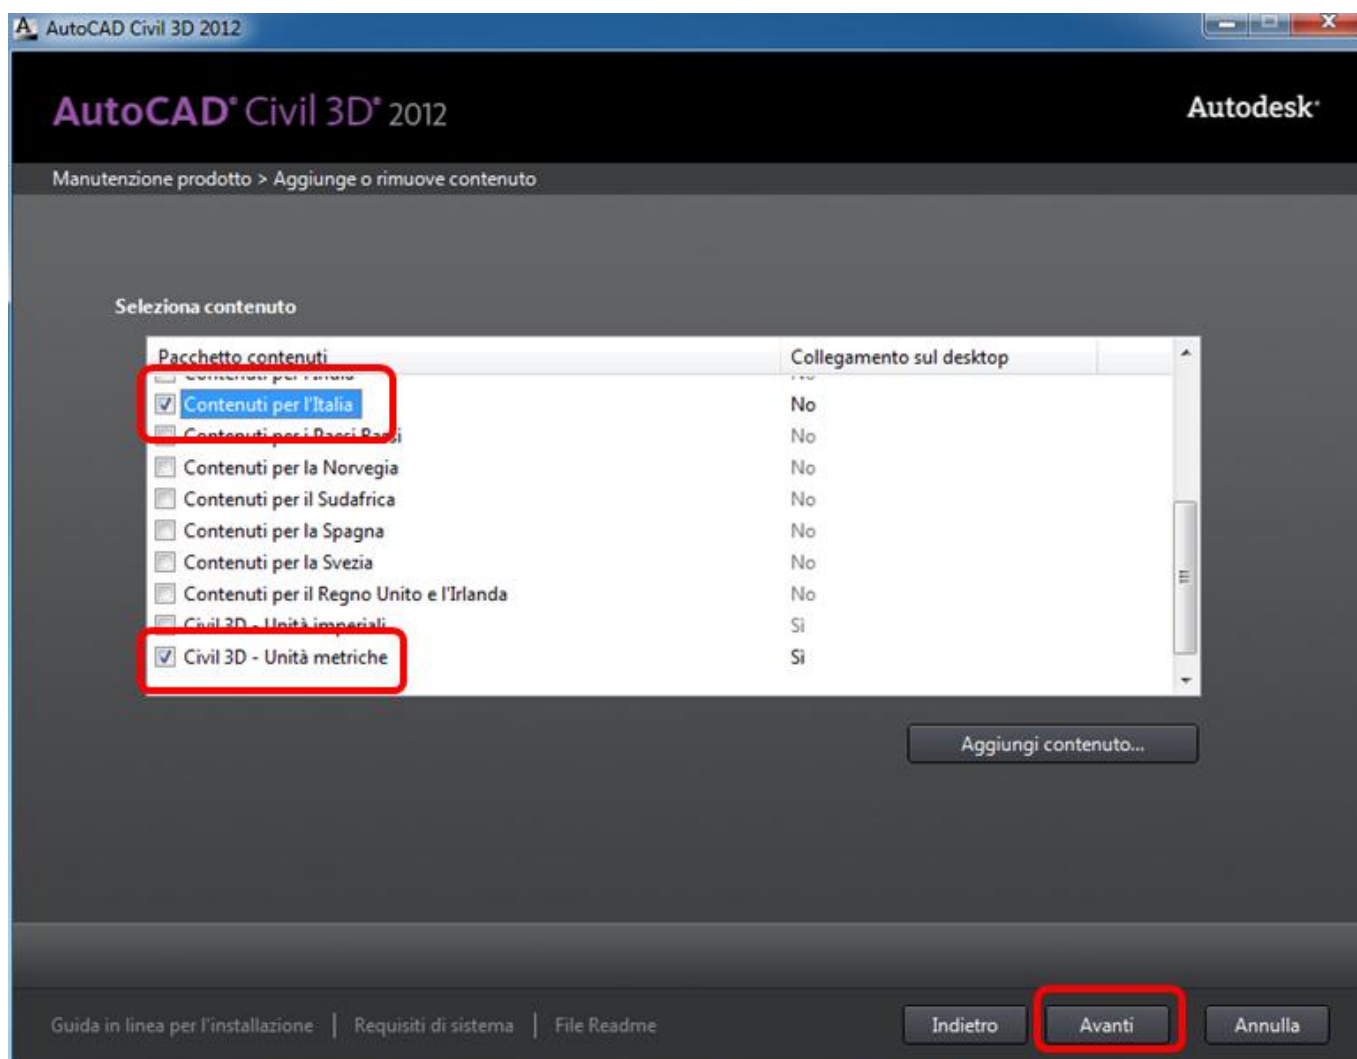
AutoCAD Civil 3D 2012

AutoCAD® Civil 3D® 2012

Autodesk®

Manutenzione prodotto > Aggiunge o rimuove contenuto

Seleziona contenuto

| Pacchetto contenuti | Collegamento sul desktop |
|---|---|
| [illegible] | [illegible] |
| Contenuti per l'Italia | No |
| Contenuti per i Paesi Bassi | No |
| Contenuti per la Norvegia | No |
| Contenuti per il Sudafrica | No |
| Contenuti per la Spagna | No |
| Contenuti per la Svezia | No |
| Contenuti per il Regno Unito e l'Irlanda | No |
| Civil 3D - Unità imperiali | Sì |
| Civil 3D - Unità metriche | Sì |

Aggiungi contenuto...

Guida in linea per l'installazione | Requisiti di sistema | File Readme

Indietro

Avanti

Annulla